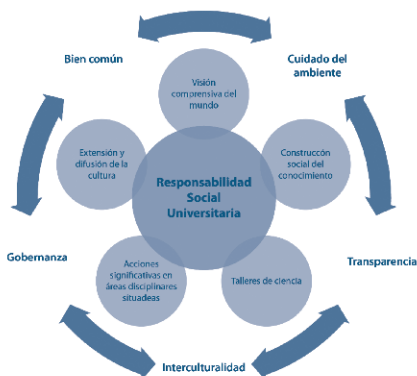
Bien común

Cuidado del ambiente

Visión comprensiva del mundo

Extensión y difusión de la cultura

Construccón social del conocimiento

Responsabilidad Social Universitaria

Gobernanza

Transparencia

Acciones significativas en áreas disciplinares situadas

Talleres de ciencia

Interculturalidad